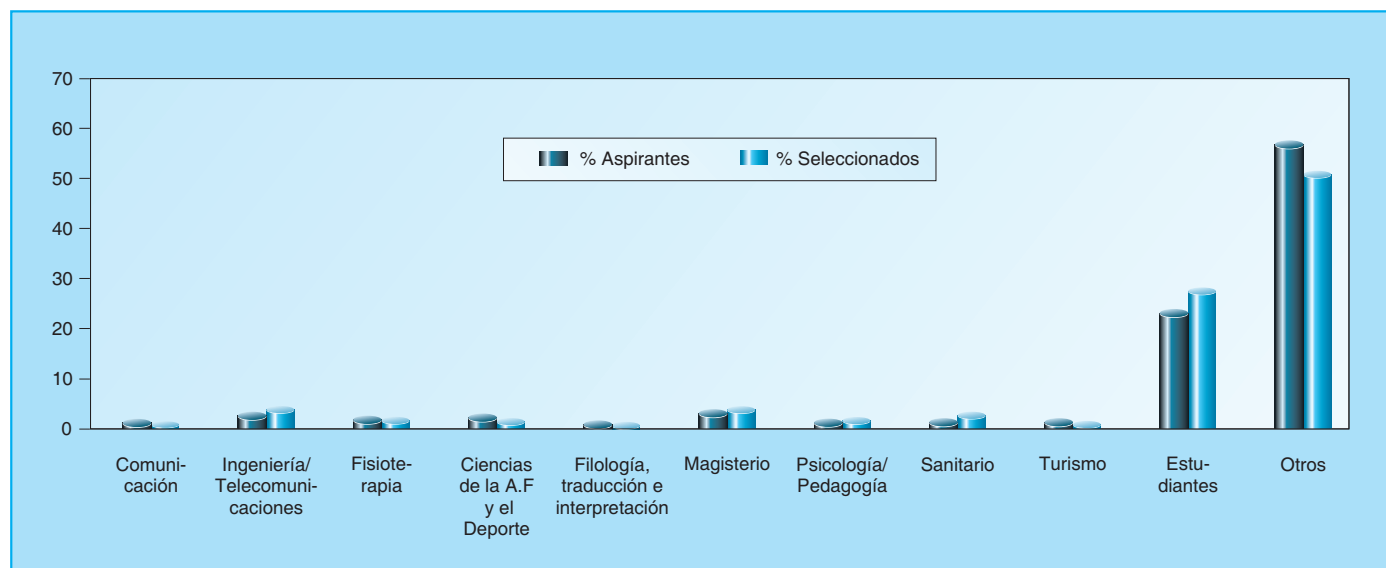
70
60
50
40
30
20
10
0

% Aspirantes
% Seleccionados

Comunicación
Ingeniería/Telecomunicaciones
Fisioterapia
Ciencias de la A.F y el Deporte
Filología, traducción e interpretación
Magisterio
Psicología/Pedagogía
Sanitario
Turismo
Estudiantes
Otros